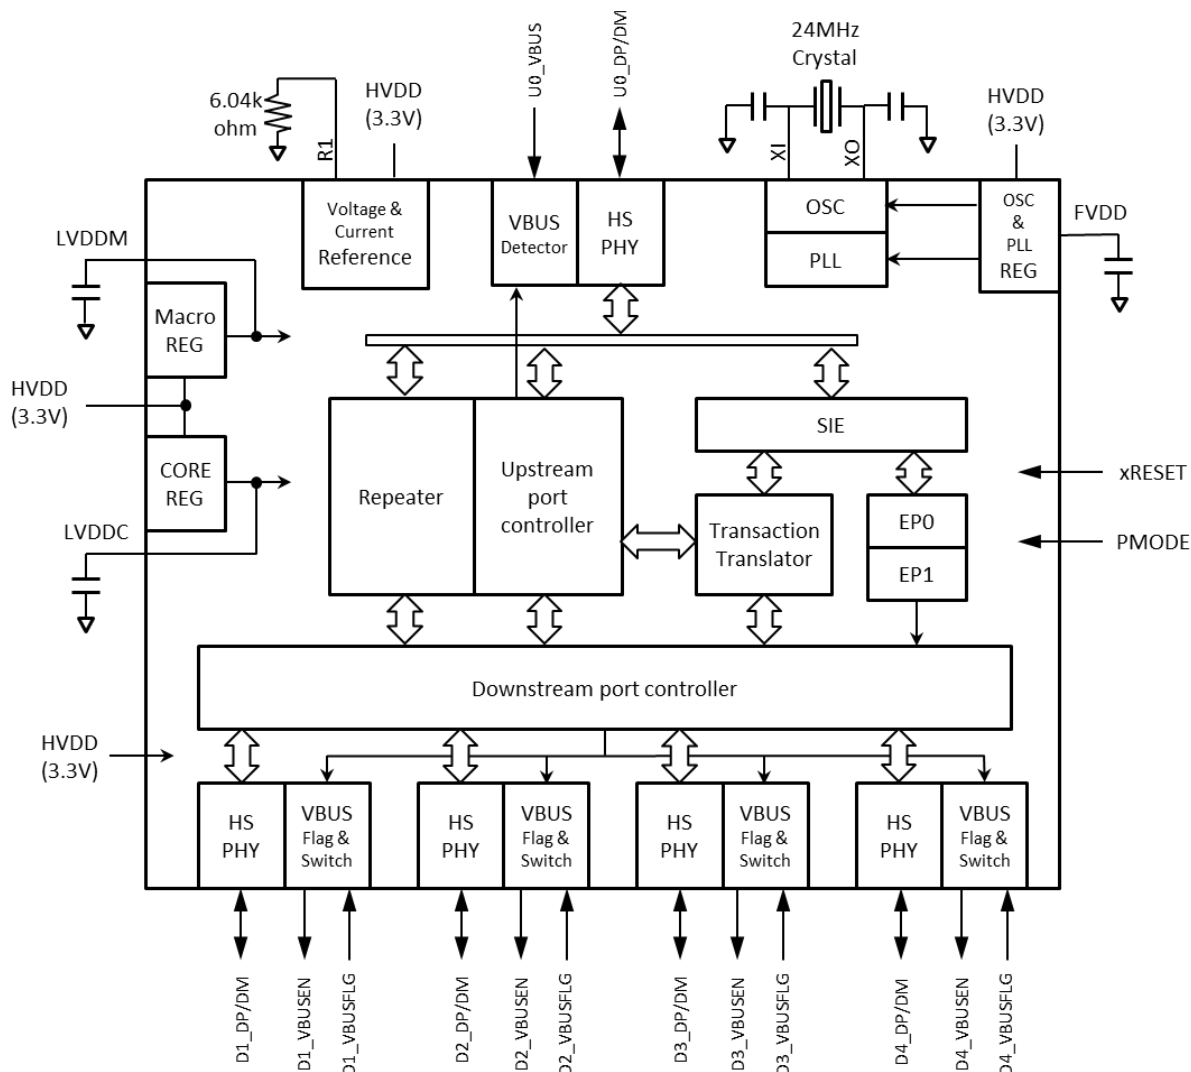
6.04k ohm
R1
HVDD (3.3V)
U0_VBUS
U0_DP/DM
24MHz Crystal
XI
XO
HVDD (3.3V)
LVDDM
Voltage & Current Reference
VBUS Detector
HS PHY
OSC
PLL
OSC & PLL REG
FVDD
Macro REG
HVDD (3.3V)
CORE REG
LVDDC
Repeater
Upstream port controller
SIE
Transaction Translator
EP0
EP1
xRESET
PMODE
Downstream port controller
HVDD (3.3V)
HS PHY
VBUS Flag & Switch
HS PHY
VBUS Flag & Switch
HS PHY
VBUS Flag & Switch
HS PHY
VBUS Flag & Switch
D1_DP/DM
D1_VBUSEN
D1_VBUSFLG
D2_DP/DM
D2_VBUSEN
D2_VBUSFLG
D3_DP/DM
D3_VBUSEN
D3_VBUSFLG
D4_DP/DM
D4_VBUSEN
D4_VBUSFLG